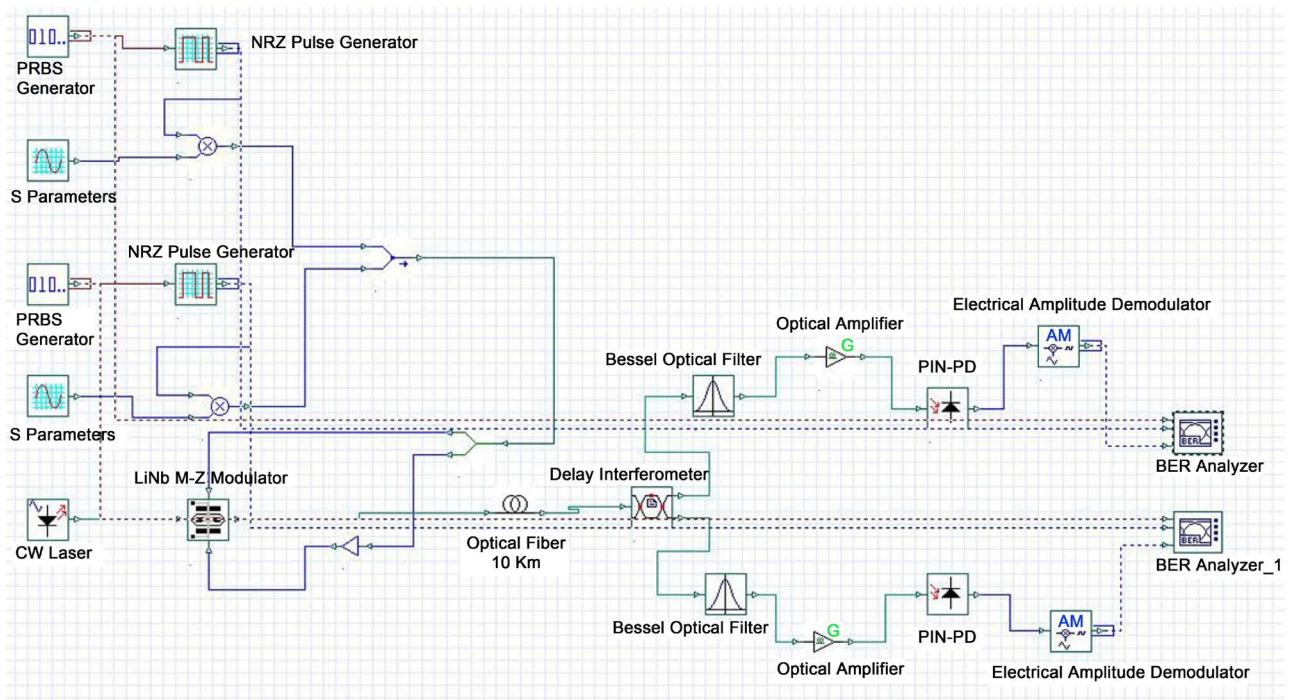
010..
PRBS Generator

NRZ Pulse Generator

S Parameters

NRZ Pulse Generator

010..
PRBS Generator

S Parameters

CW Laser

LiNb M-Z Modulator

Optical Fiber
10 Km

Delay Interferometer

Bessel Optical Filter

Optical Amplifier

G

PIN-PD

Electrical Amplitude Demodulator

AM

BER

BER Analyzer

BER

BER Analyzer_1

Bessel Optical Filter

G

Optical Amplifier

PIN-PD

AM

Electrical Amplitude Demodulator